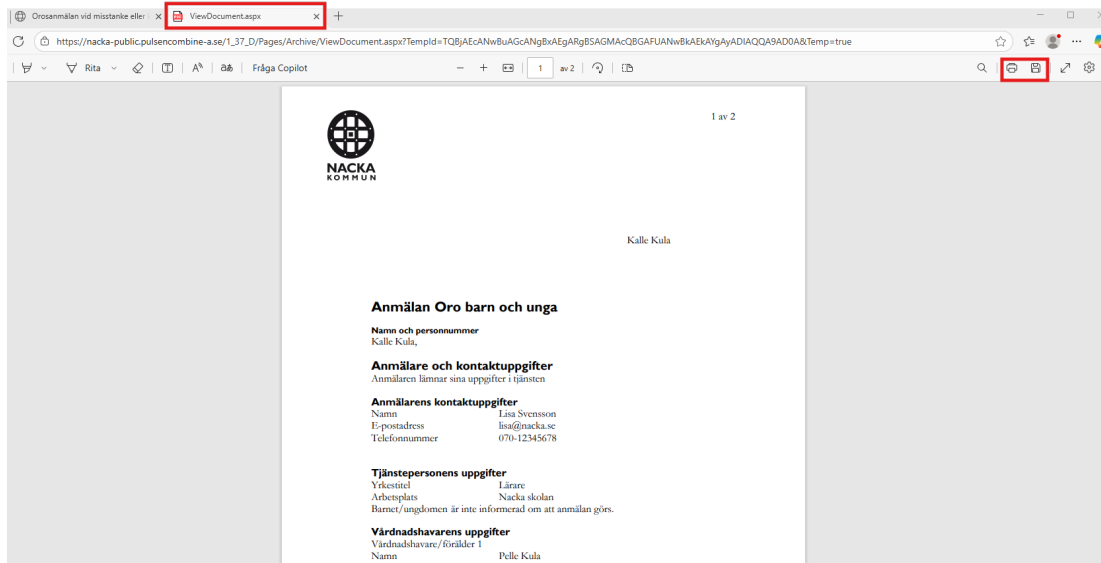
Orosanmälan vid misstanke eller
ViewDocument.aspx
https://nacka-public.pulsencombine-a.se/1_37_D/Pages/Archive/ViewDocument.aspx?TempId=TQBjAEcANwBuAGcANgBxAEgARgBSAGMAcQBGAFUANwBkAEkAYgAyADIAQQA9AD0A&Temp=true
Rita
Fråga Copilot
1 av 2

NACKA KOMMUN

1 av 2

Kalle Kula

Anmälan Oro barn och unga

Namn och personnummer
Kalle Kula,

Anmälare och kontaktuppgifter
Anmälaren lämnar sina uppgifter i tjänsten

Anmälarens kontaktuppgifter

| | |
|---|---|
| Namn | Lisa Svensson |
| E-postadress | lisa@nacka.se |
| Telefonnummer | 070-12345678 |

Tjänstepersonens uppgifter

| | |
|---|---|
| Yrkestitel | Lärare |
| Arbetsplats | Nacka skolan |

Barnet/ungdomen är inte informerad om att anmälan görs.

Vårdnadshavarens uppgifter
Vårdnadshavare/förälder 1

| | |
|---|---|
| Namn | Pelle Kula |